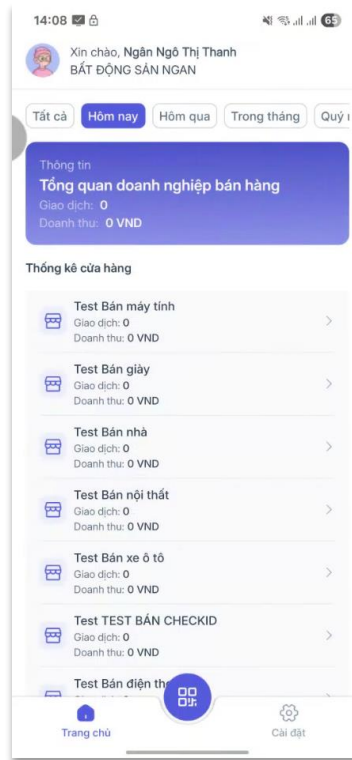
14:08 65

Xin chào, Ngân Ngô Thị Thanh
BẤT ĐỘNG SẢN NGAN

Tất cả | Hôm nay | Hôm qua | Trong tháng | Quý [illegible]

Thông tin
Tổng quan doanh nghiệp bán hàng
Giao dịch: 0
Doanh thu: 0 VND

Thống kê cửa hàng

Test Bán máy tính
Giao dịch: 0
Doanh thu: 0 VND

Test Bán giày
Giao dịch: 0
Doanh thu: 0 VND

Test Bán nhà
Giao dịch: 0
Doanh thu: 0 VND

Test Bán nội thất
Giao dịch: 0
Doanh thu: 0 VND

Test Bán xe ô tô
Giao dịch: 0
Doanh thu: 0 VND

Test TEST BÁN CHECKID
Giao dịch: 0
Doanh thu: 0 VND

Test Bán điện th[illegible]

Trang chủ
Cài đặt